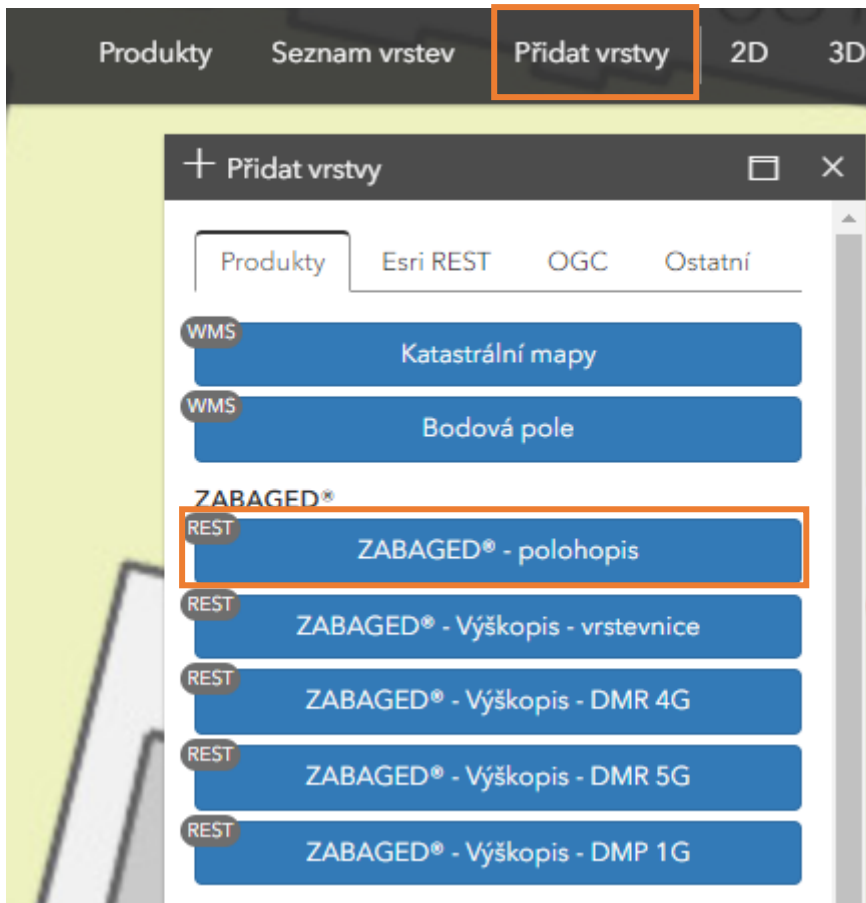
Produkty Seznam vrstev Přidat vrstvy 2D 3D

+ Přidat vrstvy

Produkty Esri REST OGC Ostatní

WMS Katastrální mapy

WMS Bodová pole

ZABAGED®

REST ZABAGED® - polohopis

REST ZABAGED® - Výškopis - vrstevnice

REST ZABAGED® - Výškopis - DMR 4G

REST ZABAGED® - Výškopis - DMR 5G

REST ZABAGED® - Výškopis - DMP 1G